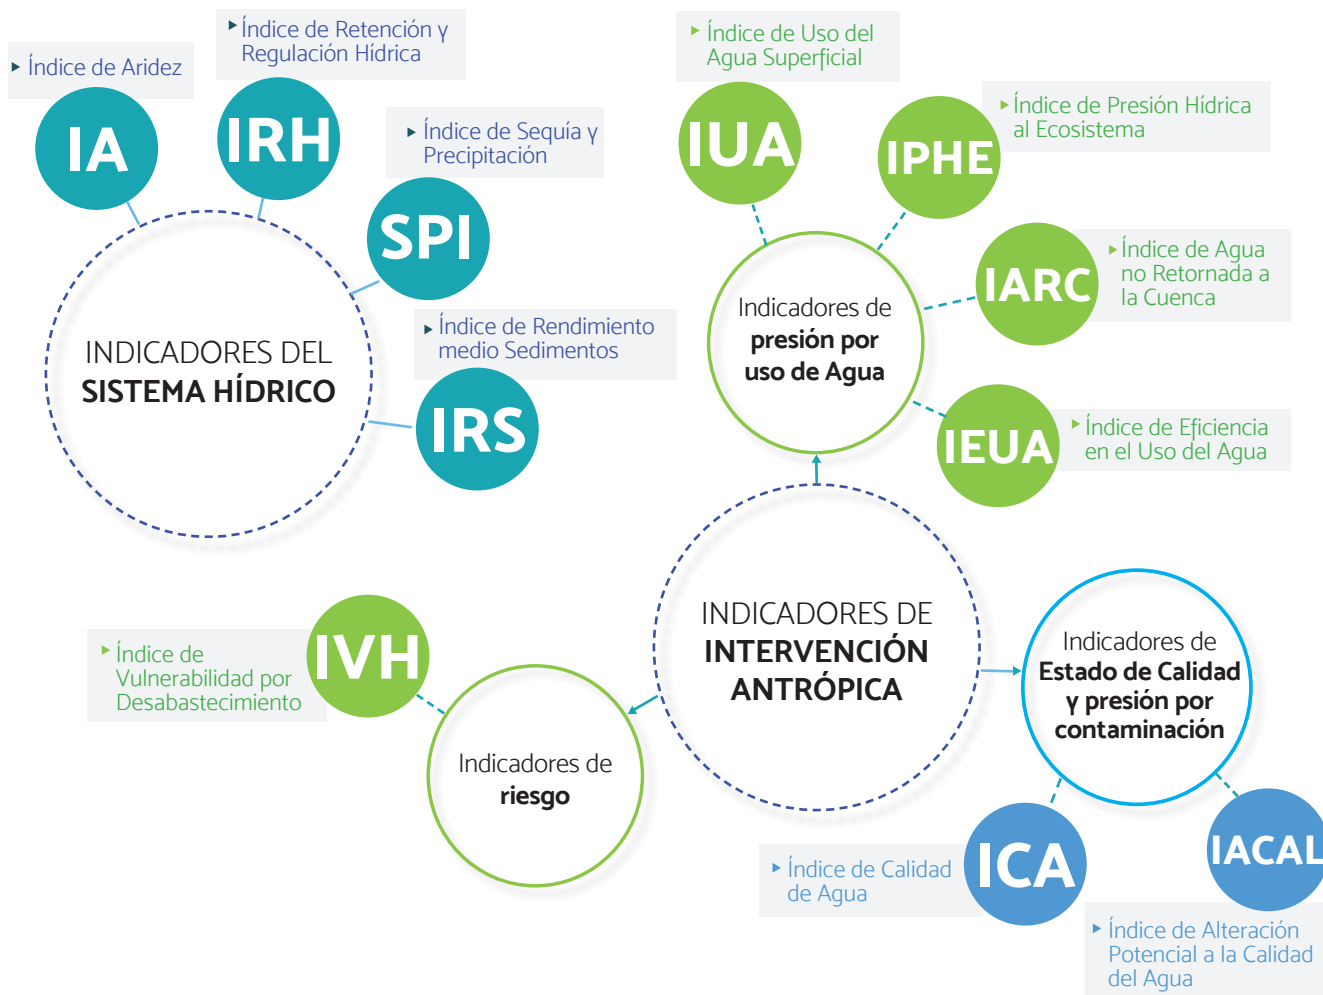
Índice de Aridez

IA

Índice de Retención y Regulación Hídrica

IRH

Índice de Sequía y Precipitación

SPI

Índice de Rendimiento medio Sedimentos

IRS

INDICADORES DEL SISTEMA HÍDRICO

Índice de Uso del Agua Superficial

IUA

IPHE

Índice de Presión Hídrica al Ecosistema

Indicadores de presión por uso de Agua

IARC

Índice de Agua no Retornada a la Cuenca

IEUA

Índice de Eficiencia en el Uso del Agua

INDICADORES DE INTERVENCIÓN ANTRÓPICA

Índice de Vulnerabilidad por Desabastecimiento

IVH

Indicadores de riesgo

Indicadores de Estado de Calidad y presión por contaminación

Índice de Calidad de Agua

ICA

IACAL

Índice de Alteración Potencial a la Calidad del Agua